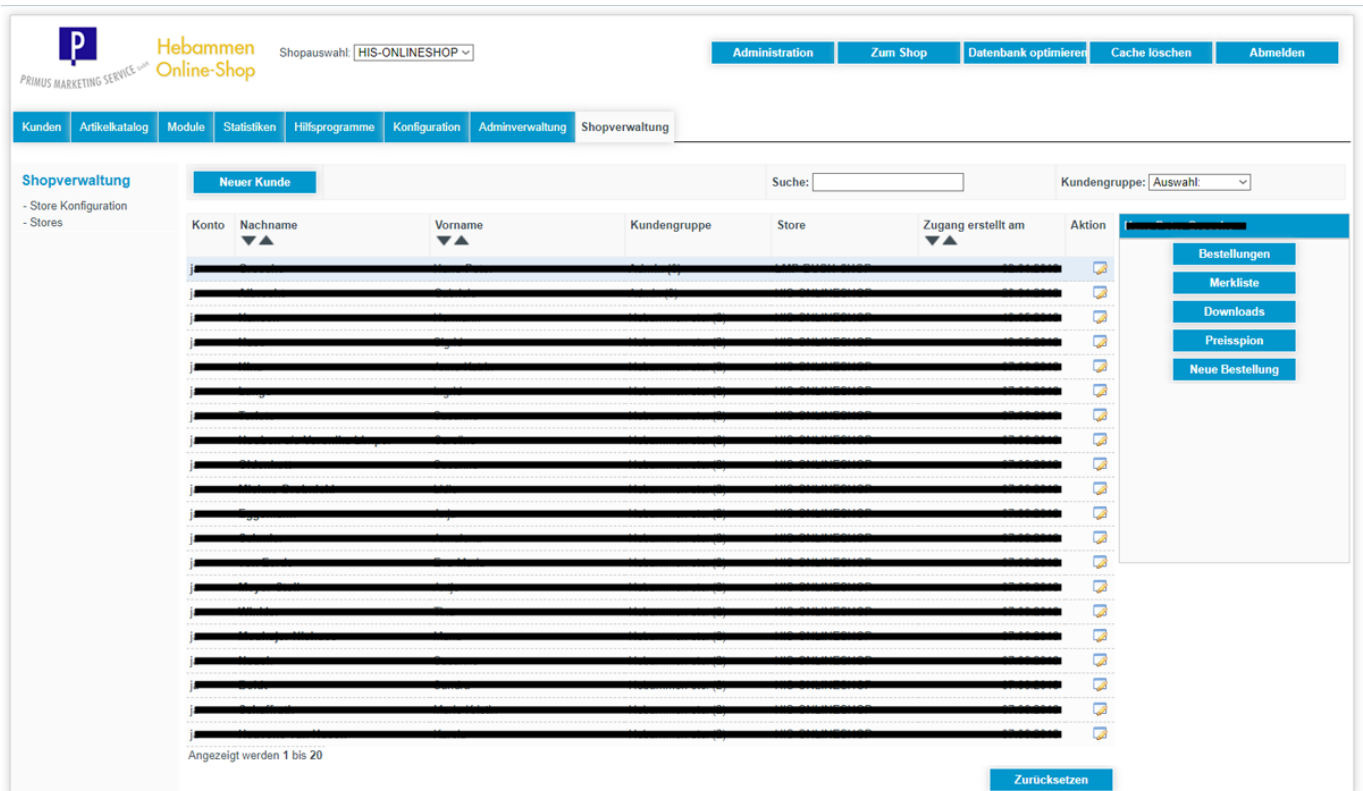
P
PRIMUS MARKETING SERVICE GmbH

Hebammen Online-Shop

Shopauswahl: HIS-ONLINESHOP

Administration | Zum Shop | Datenbank optimieren | Cache löschen | Abmelden

Kunden | Artikelkatalog | Module | Statistiken | Hilfsprogramme | Konfiguration | Adminverwaltung | Shopverwaltung

Shopverwaltung
- Store Konfiguration
- Stores

Neuer Kunde

Suche:

Kundengruppe: Auswahl:

| Konto | Nachname | Vorname | Kundengruppe | Store | Zugang erstellt am | Aktion |
|---|---|---|---|---|---|---|
| j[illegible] | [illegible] | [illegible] | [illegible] | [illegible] | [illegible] | |
| j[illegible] | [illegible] | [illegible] | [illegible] | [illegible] | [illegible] | |
| j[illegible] | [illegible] | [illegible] | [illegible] | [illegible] | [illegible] | |
| j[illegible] | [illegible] | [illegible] | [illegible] | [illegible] | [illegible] | |
| j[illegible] | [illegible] | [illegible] | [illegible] | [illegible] | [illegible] | |
| j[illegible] | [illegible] | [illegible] | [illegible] | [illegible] | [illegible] | |
| j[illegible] | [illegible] | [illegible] | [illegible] | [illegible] | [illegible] | |
| j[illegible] | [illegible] | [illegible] | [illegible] | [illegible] | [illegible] | |
| j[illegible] | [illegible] | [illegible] | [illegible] | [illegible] | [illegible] | |
| j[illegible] | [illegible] | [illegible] | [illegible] | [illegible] | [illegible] | |
| j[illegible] | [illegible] | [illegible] | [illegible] | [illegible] | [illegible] | |
| j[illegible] | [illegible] | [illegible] | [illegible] | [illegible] | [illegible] | |
| j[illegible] | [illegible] | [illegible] | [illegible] | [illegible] | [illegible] | |
| j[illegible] | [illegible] | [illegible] | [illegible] | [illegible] | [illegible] | |
| j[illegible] | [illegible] | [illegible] | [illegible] | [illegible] | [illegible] | |
| j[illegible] | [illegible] | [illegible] | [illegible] | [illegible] | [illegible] | |
| j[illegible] | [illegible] | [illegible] | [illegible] | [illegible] | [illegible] | |
| j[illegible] | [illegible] | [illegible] | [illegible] | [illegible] | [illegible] | |
| j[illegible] | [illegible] | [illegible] | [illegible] | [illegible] | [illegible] | |
| j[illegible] | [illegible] | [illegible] | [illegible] | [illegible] | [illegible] | |

Angezeigt werden 1 bis 20

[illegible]

Bestellungen
Merkliste
Downloads
Preisspion
Neue Bestellung

Zurücksetzen